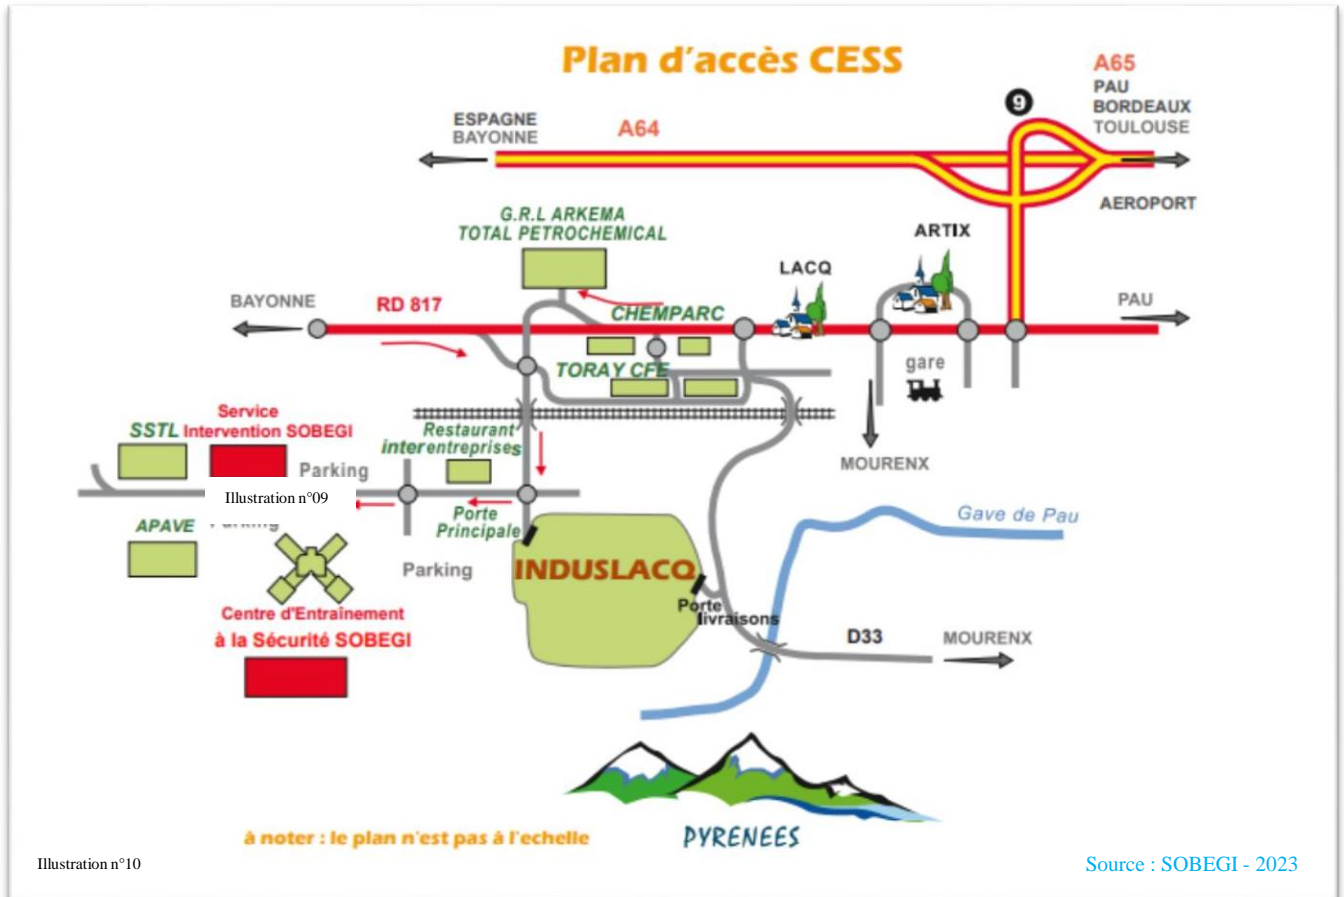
Plan d'accès CESS

A65
PAU
BORDEAUX
TOULOUSE

9

ESPAGNE
BAYONNE

A64

AEROPORT

G.R.L ARKEMA
TOTAL PETROCHEMICAL

ARTIX

LACQ

BAYONNE

RD 817

CHEMPARC

PAU

gare

TORAY CFE

Service
Intervention SOBEGI

SSTL

Restaurant
interentreprises

Parking

MOURENX

Illustration n°09

Gave de Pau

Porte
Principale

APAVE

Parking

INDUSLACQ

Porte
livraisons

Centre d'Entraînement
à la Sécurité SOBEGI

D33

MOURENX

PYRENEES

à noter : le plan n'est pas à l'echelle

Illustration n°10

Source : SOBEGI - 2023